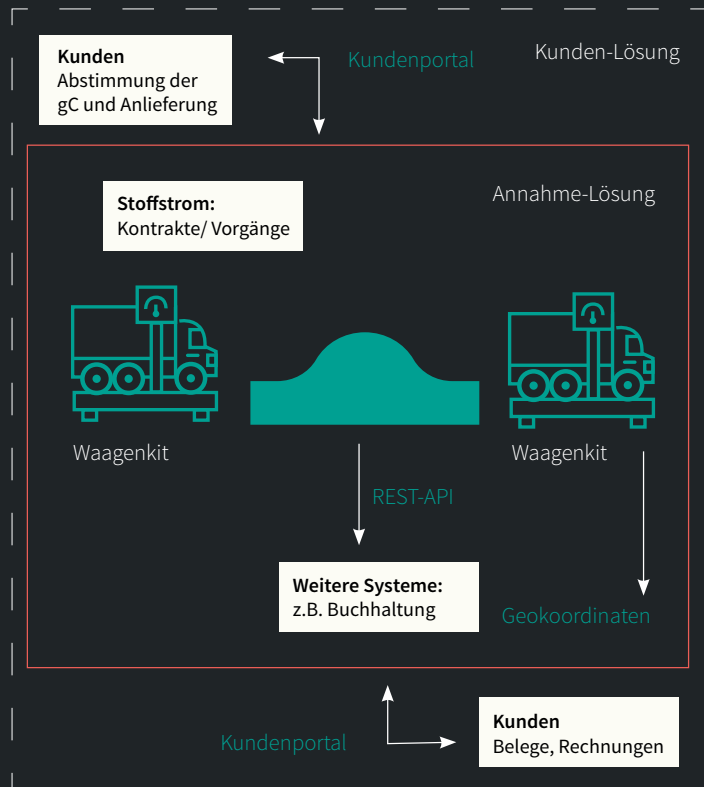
Kunden
Abstimmung der gC und Anlieferung

Kundenportal

Kunden-Lösung

Stoffstrom:
Kontrakte/ Vorgänge

Annahme-Lösung

Waagenkit

Waagenkit

REST-API

Weitere Systeme:
z.B. Buchhaltung

Geokoordinaten

Kundenportal

Kunden
Belege, Rechnungen